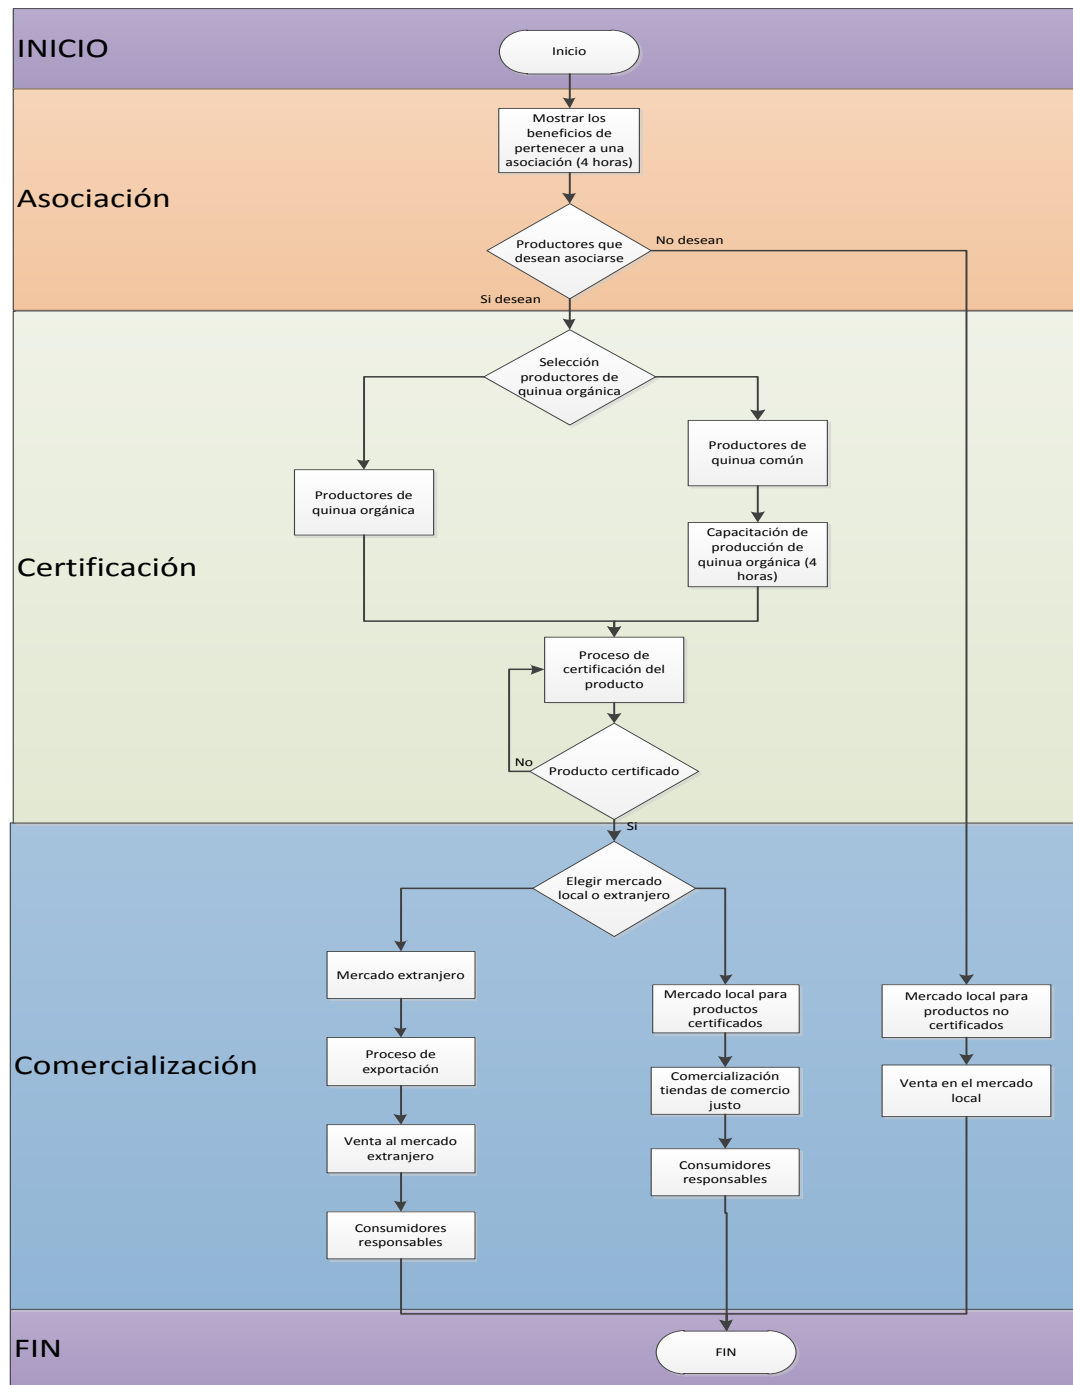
INICIO

Inicio

Asociación

Mostrar los beneficios de pertenecer a una asociación (4 horas)

Productores que desean asociarse

No desean

Si desean

Certificación

Selección productores de quinua orgánica

Productores de quinua orgánica

Productores de quinua común

Capacitación de producción de quinua orgánica (4 horas)

Proceso de certificación del producto

No

Producto certificado

Si

Comercialización

Elegir mercado local o extranjero

Mercado extranjero

Proceso de exportación

Venta al mercado extranjero

Consumidores responsables

Mercado local para productos certificados

Comercialización tiendas de comercio justo

Consumidores responsables

Mercado local para productos no certificados

Venta en el mercado local

FIN

FIN